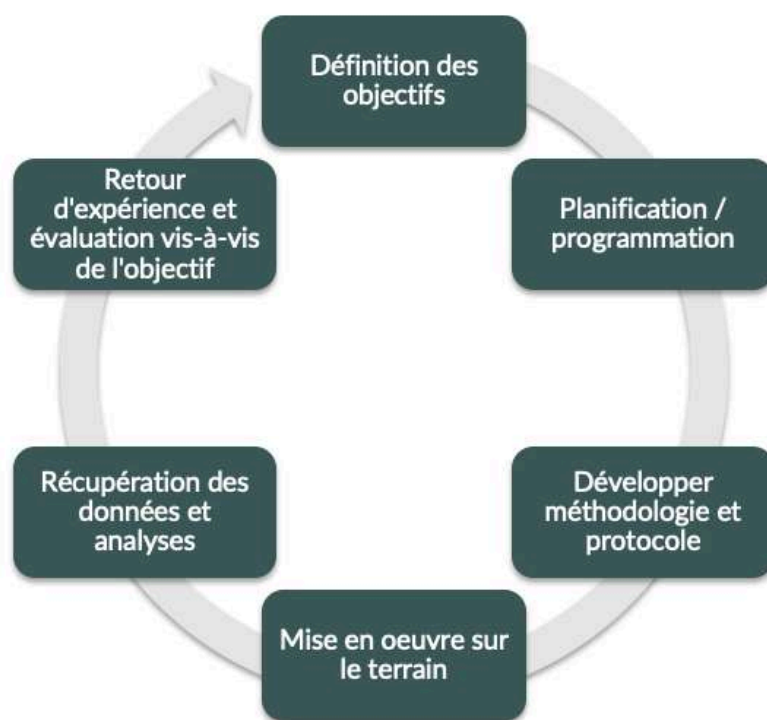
Définition des objectifs

Planification / programmation

Développer méthodologie et protocole

Mise en oeuvre sur le terrain

Récupération des données et analyses

Retour d'expérience et évaluation vis-à-vis de l'objectif